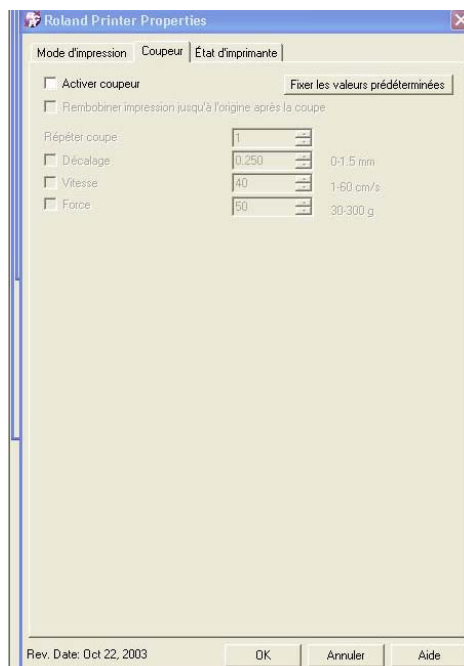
Roland Printer Properties

Mode d'impression | Coupeur | État d'imprimante

Activer coupeur

Fixer les valeurs prédéterminées

Rembobiner impression jusqu'à l'origine après la coupe

Répéter coupe 1

Décalage 0.250 0-1.5 mm

Vitesse 40 1-60 cm/s

Force 50 30-300 g

Rev. Date: Oct 22, 2003

OK

Annuler

Aide